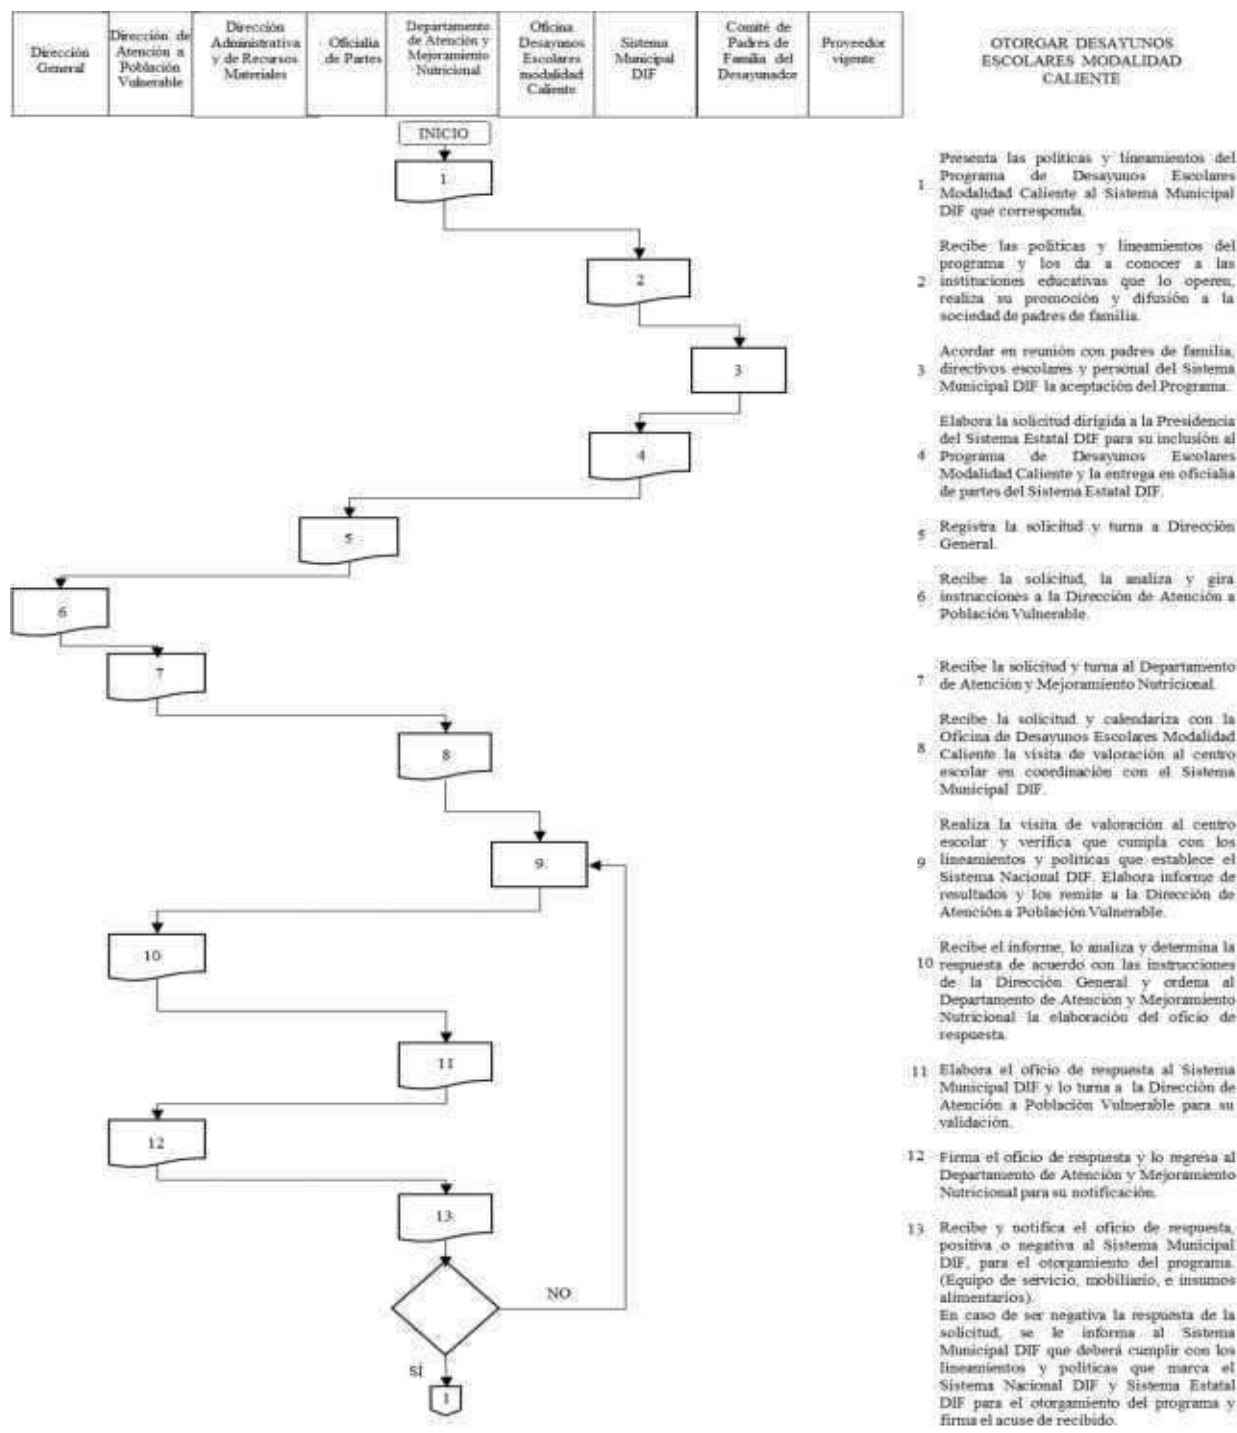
| Dirección General | Dirección de Atención a Población Vulnerable | Dirección Administrativa y de Recursos Materiales | Oficialía de Partes | Departamento de Atención y Mejoramiento Nutricional | Oficina Desayunos Escolares modalidad Caliente | Sistema Municipal DIF | Comité de Padres de Familia del Desayunador | Proveedor vigente |
|---|---|---|---|---|---|---|---|---|

OTORGAR DESAYUNOS ESCOLARES MODALIDAD CALIENTE

INICIO

1

2

3

4

5

6

7

8

9

10

11

12

13

NO

SÍ

1

1 Presenta las políticas y lineamientos del Programa de Desayunos Escolares Modalidad Caliente al Sistema Municipal DIF que corresponda.

2 Recibe las políticas y lineamientos del programa y los da a conocer a las instituciones educativas que lo operen, realiza su promoción y difusión a la sociedad de padres de familia.

3 Acordar en reunión con padres de familia, directivos escolares y personal del Sistema Municipal DIF la aceptación del Programa.

4 Elabora la solicitud dirigida a la Presidencia del Sistema Estatal DIF para su inclusión al Programa de Desayunos Escolares Modalidad Caliente y la entrega en oficialía de partes del Sistema Estatal DIF.

5 Registra la solicitud y turna a Dirección General.

6 Recibe la solicitud, la analiza y gira instrucciones a la Dirección de Atención a Población Vulnerable.

7 Recibe la solicitud y turna al Departamento de Atención y Mejoramiento Nutricional.

8 Recibe la solicitud y calendariza con la Oficina de Desayunos Escolares Modalidad Caliente la visita de valoración al centro escolar en coordinación con el Sistema Municipal DIF.

9 Realiza la visita de valoración al centro escolar y verifica que cumpla con los lineamientos y políticas que establece el Sistema Nacional DIF. Elabora informe de resultados y los remite a la Dirección de Atención a Población Vulnerable.

10 Recibe el informe, lo analiza y determina la respuesta de acuerdo con las instrucciones de la Dirección General y ordena al Departamento de Atención y Mejoramiento Nutricional la elaboración del oficio de respuesta.

11 Elabora el oficio de respuesta al Sistema Municipal DIF y lo turna a la Dirección de Atención a Población Vulnerable para su validación.

12 Firma el oficio de respuesta y lo regresa al Departamento de Atención y Mejoramiento Nutricional para su notificación.

13 Recibe y notifica el oficio de respuesta, positiva o negativa al Sistema Municipal DIF, para el otorgamiento del programa. (Equipo de servicio, mobiliario, e insumos alimentarios).
En caso de ser negativa la respuesta de la solicitud, se le informa al Sistema Municipal DIF que deberá cumplir con los lineamientos y políticas que marca el Sistema Nacional DIF y Sistema Estatal DIF para el otorgamiento del programa y firma el acuse de recibido.